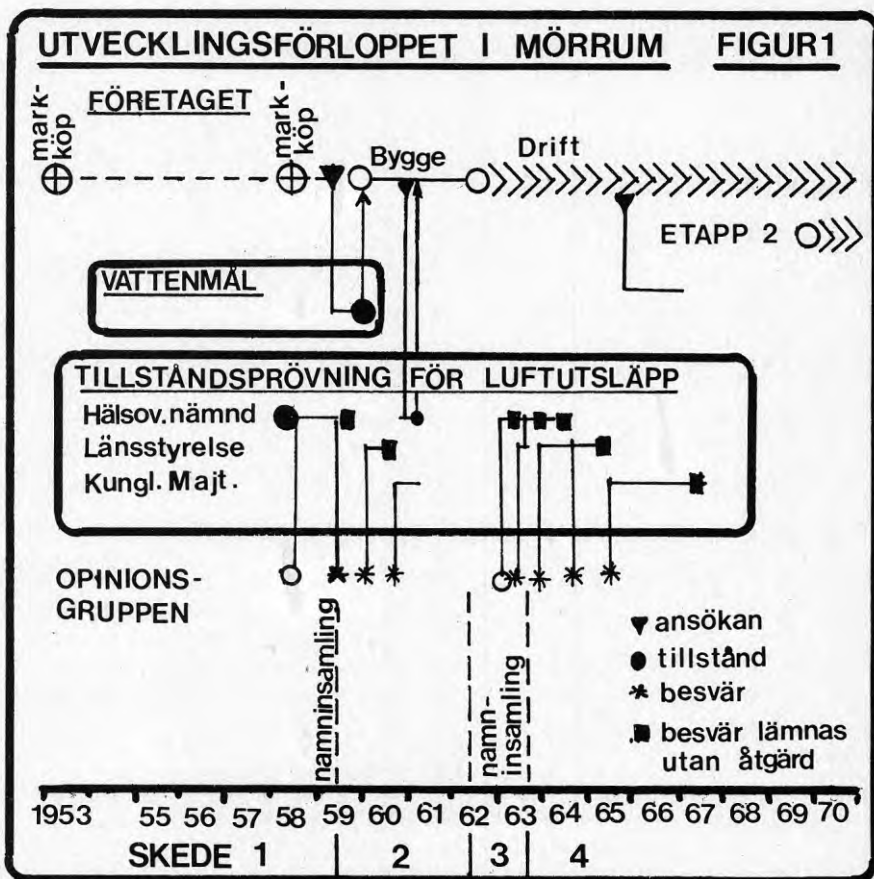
UTVECKLINGSFÖRLOPPET I MÖRRUM FIGUR1

FÖRETAGET

mark-köp

mark-köp

Bygge

Drift

ETAPP 2

VATTENMÅL

TILLSTÅNDSPRÖVNING FÖR LUFTUTSLÄPP

Hälsov.nämnd

Länsstyrelse

Kungl. Majt.

OPINIONS-GRUPPEN

namninsamling

namn-insamling

ansökan

tillstånd

besvär

besvär lämnas utan åtgärd

1953 55 56 57 58 59 60 61 62 63 64 65 66 67 68 69 70

SKEDE 1 2 3 4